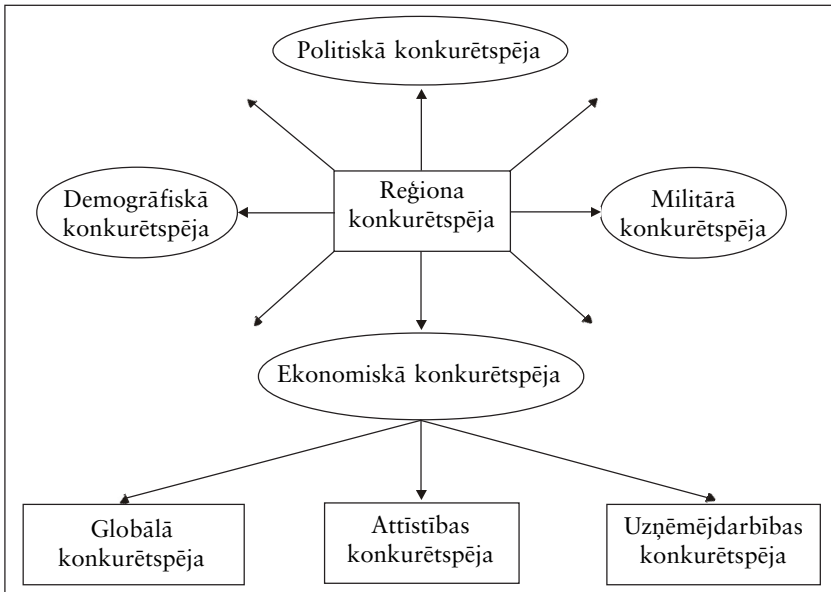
Politiskā konkurētspēja

Demogrāfiskā konkurētspēja

Reģiona konkurētspēja

Militārā konkurētspēja

Ekonomiskā konkurētspēja

Globālā konkurētspēja

Attīstības konkurētspēja

Uzņēmējdarbības konkurētspēja